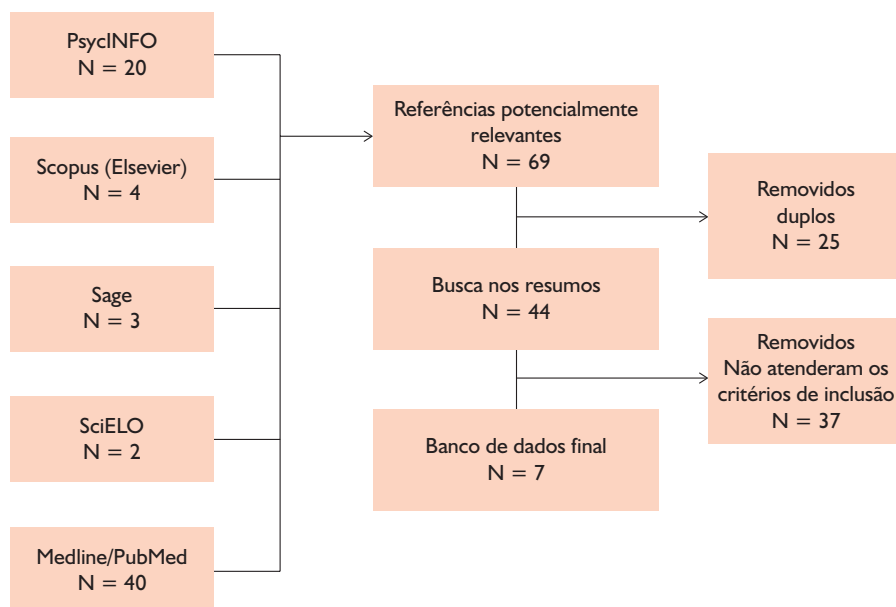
PsycINFO
N = 20

Scopus (Elsevier)
N = 4

Sage
N = 3

SciELO
N = 2

Medline/PubMed
N = 40

Referências potencialmente relevantes
N = 69

Removidos
duplos
N = 25

Busca nos resumos
N = 44

Removidos
Não atenderam os critérios de inclusão
N = 37

Banco de dados final
N = 7